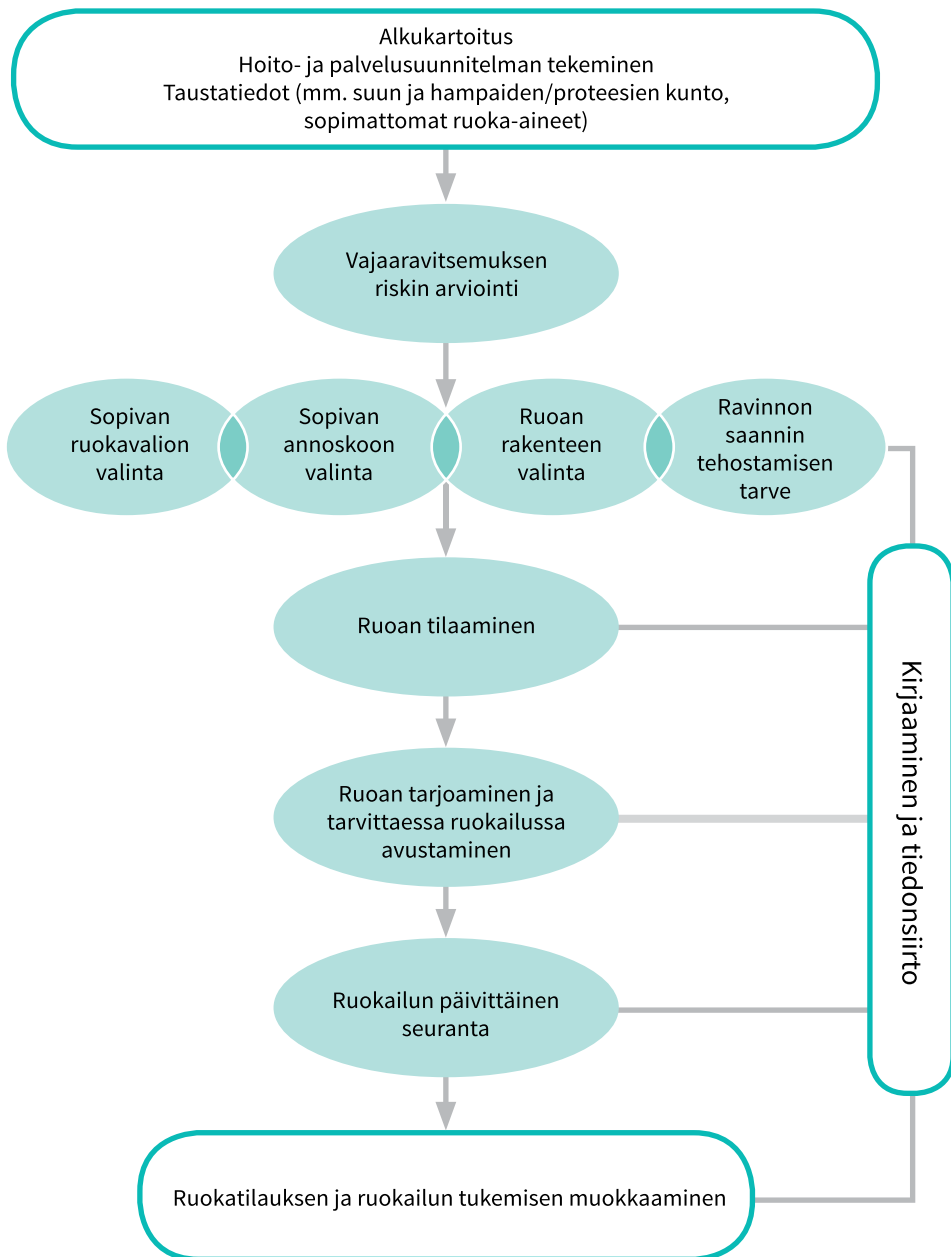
Alkukartoitus
Hoito- ja palvelusuunnitelman tekeminen
Taustatiedot (mm. suun ja hampaiden/proteesien kunto, sopimattomat ruoka-aineet)

Vajaaravitsemuksen riskin arviointi

Sopivan ruokavalion valinta

Sopivan annoskoon valinta

Ruoan rakenteen valinta

Ravinnon saannin tehostamisen tarve

Ruoan tilaaminen

Ruoan tarjoaminen ja tarvittaessa ruokailussa avustaminen

Ruokailun päivittäinen seuranta

Ruokatilauksen ja ruokailun tukemisen muokkaaminen

Kirjaaminen ja tiedonsiirto